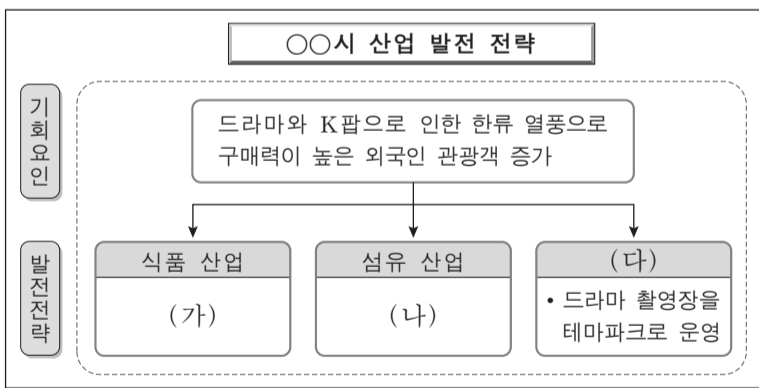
○○시 산업 발전 전략

기회요인

드라마와 K팝으로 인한 한류 열풍으로 구매력이 높은 외국인 관광객 증가

발전전략

| 식품 산업 | 섬유 산업 | (다) |
|---|---|---|
| (가) | (나) | • 드라마 촬영장을 테마파크로 운영 |